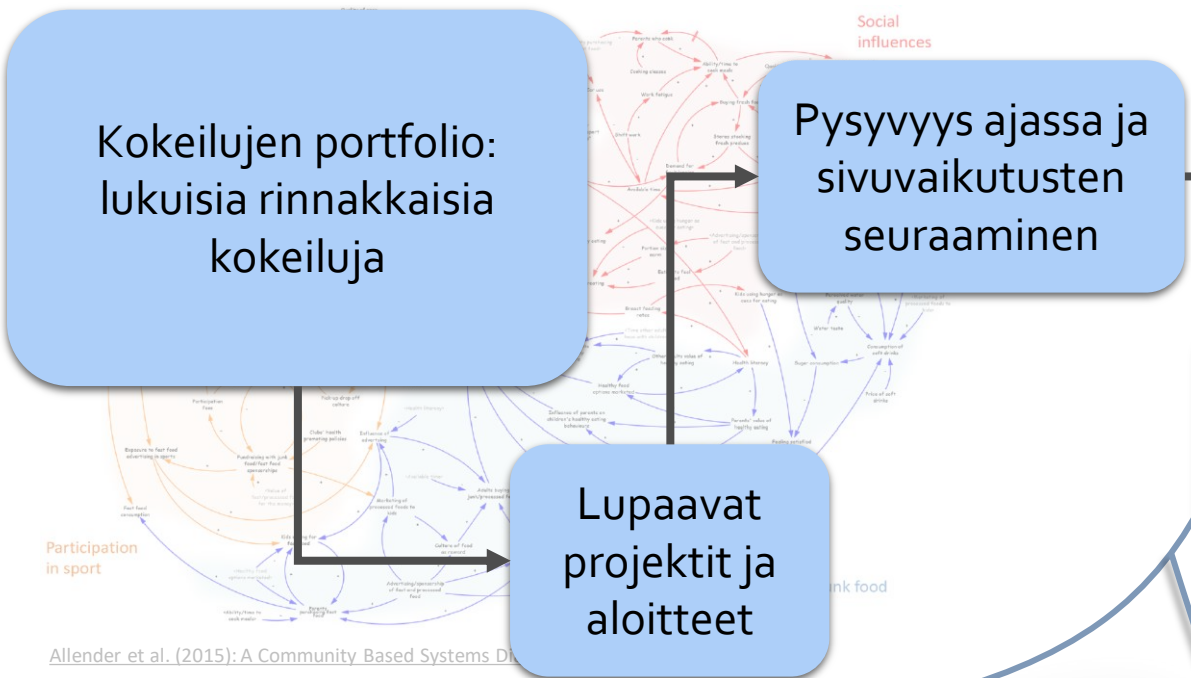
Social influences

Kokeilujen portfolio: lukuisia rinnakkaisia kokeiluja

Pysyvyys ajassa ja sivuvaikutusten seuraaminen

Lupaavat projektit ja aloitteet

Participation in sport

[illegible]nk food

Allender et al. (2015): A Community Based Systems Di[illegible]